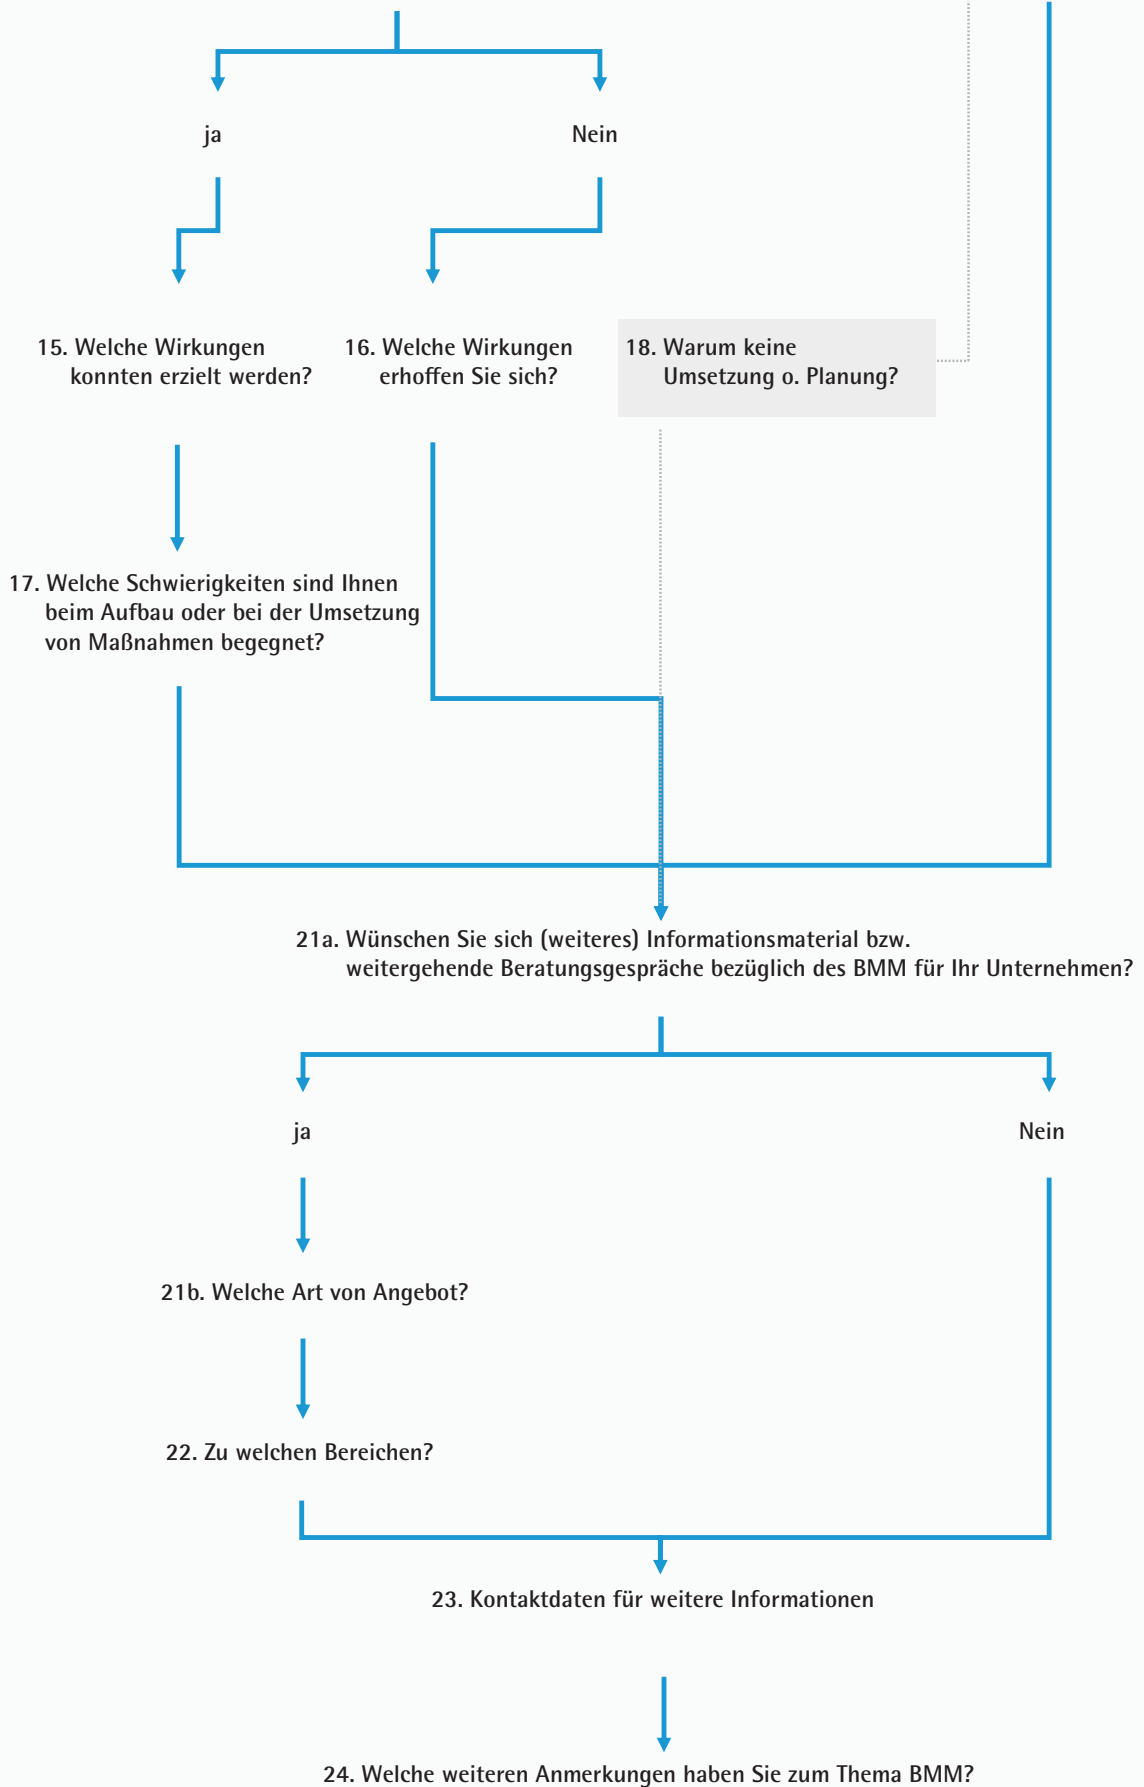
ja

Nein

15. Welche Wirkungen konnten erzielt werden?

16. Welche Wirkungen erhoffen Sie sich?

18. Warum keine Umsetzung o. Planung?

17. Welche Schwierigkeiten sind Ihnen beim Aufbau oder bei der Umsetzung von Maßnahmen begegnet?

21a. Wünschen Sie sich (weiteres) Informationsmaterial bzw. weitergehende Beratungsgespräche bezüglich des BMM für Ihr Unternehmen?

ja

Nein

21b. Welche Art von Angebot?

22. Zu welchen Bereichen?

23. Kontaktdaten für weitere Informationen

24. Welche weiteren Anmerkungen haben Sie zum Thema BMM?